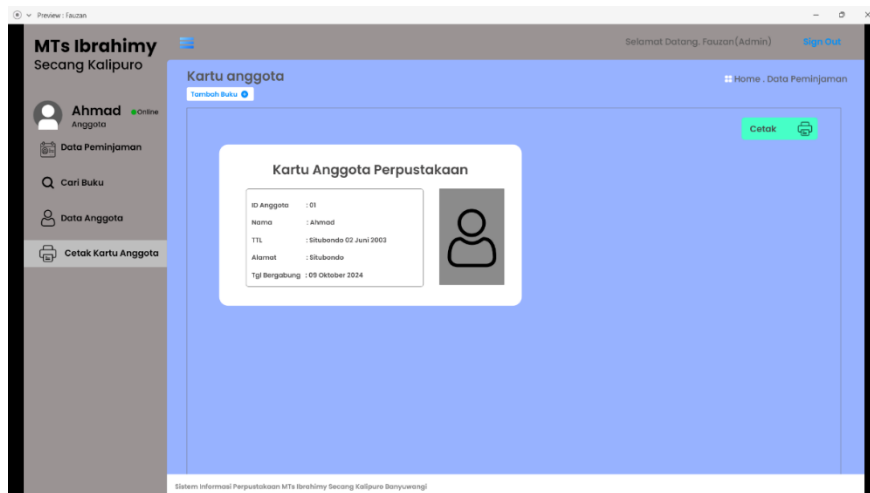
Preview : Fauzan

MTs Ibrahimy
Secang Kalipuro

Selamat Datang, Fauzan(Admin) Sign Out

Ahmad Online
Anggota

Data Peminjaman

Cari Buku

Data Anggota

Cetak Kartu Anggota

Kartu anggota
Tambah Buku

Home . Data Peminjaman

Cetak

Kartu Anggota Perpustakaan

ID Anggota : 01
Nama : Ahmad
TTL : Situbondo 02 Juni 2003
Alamat : Situbondo
Tgl Bergabung : 09 Oktober 2024

Sistem Informasi Perpustakaan MTs Ibrahimy Secang Kalipuro Banyuwangi